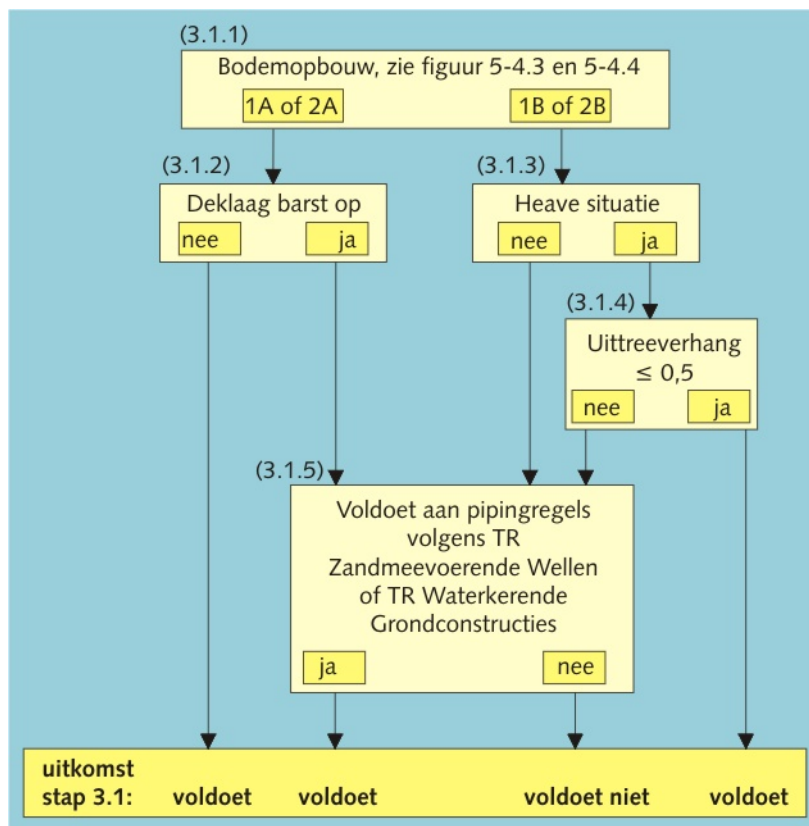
(3.1.1)
Bodemopbouw, zie figuur 5-4.3 en 5-4.4
1A of 2A
1B of 2B

(3.1.2)
Deklaag barst op
nee
ja

(3.1.3)
Heave situatie
nee
ja

(3.1.4)
Uittreeverhang $\leq 0,5$
nee
ja

(3.1.5)
Voldoet aan pipingregels volgens TR Zandmeevoerende Wellen of TR Waterkerende Grondconstructies
ja
nee

uitkomst stap 3.1: voldoet voldoet voldoet niet voldoet